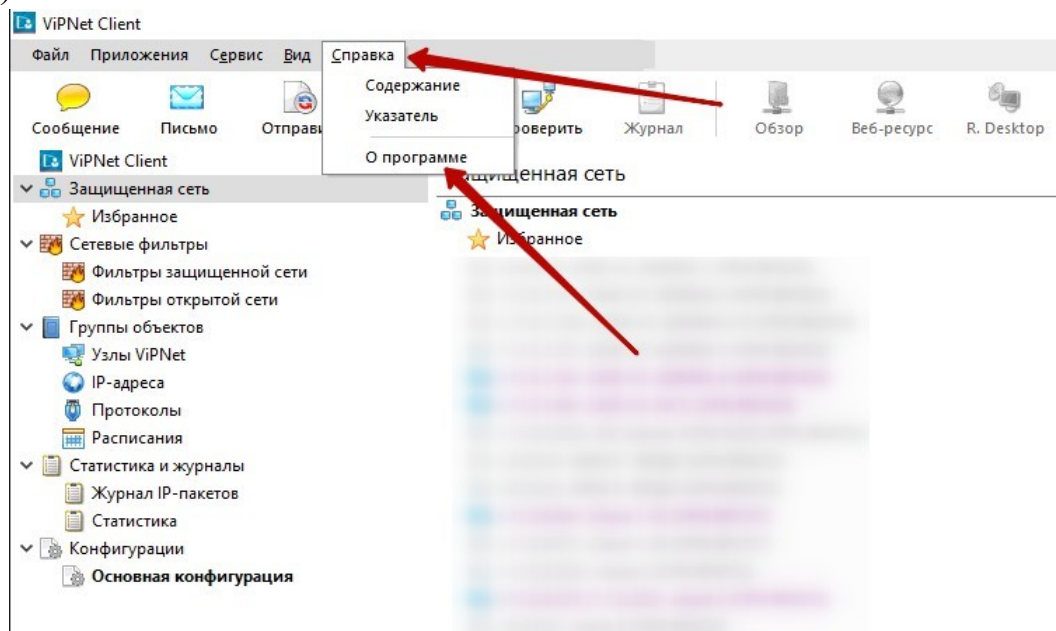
ViPNet Client

Файл Приложения Сервис Вид Справка

Содержание
Указатель
О программе

Сообщение Письмо Отправ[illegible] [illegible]роверить Журнал Обзор Веб-ресурс R. Desktop

ViPNet Client
Защищенная сеть
Избранное
Сетевые фильтры
Фильтры защищенной сети
Фильтры открытой сети
Группы объектов
Узлы ViPNet
IP-адреса
Протоколы
Расписания
Статистика и журналы
Журнал IP-пакетов
Статистика
Конфигурации
Основная конфигурация

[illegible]щищенная сеть
Защищенная сеть
Избранное